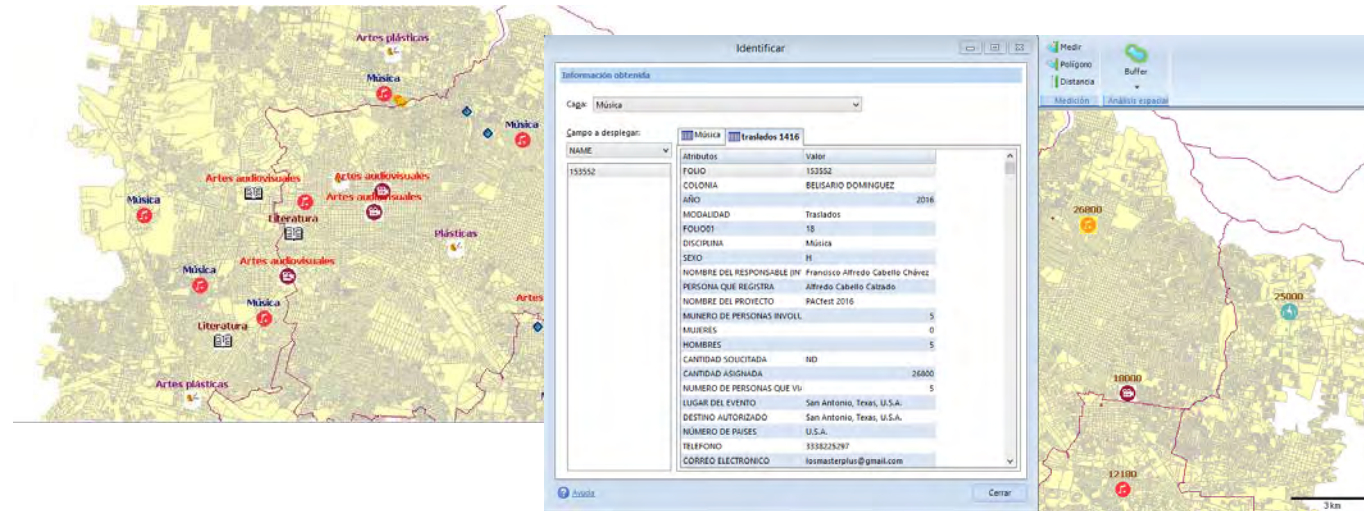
Artes plásticas
Música
Música
Artes audiovisuales
Artes audiovisuales
Artes audiovisuales
Música
Literatura
Plásticas
Música
Artes audiovisuales
Música
Literatura
Artes plásticas
Artes

Identificar
Información obtenida
Capa: Música
Campo a desplegar:
NAME
153552
Música
traslados 1416

| Atributos | Valor |
|---|---|
| FOLIO | 153552 |
| COLONIA | BELISARIO DOMINGUEZ |
| AÑO | 2016 |
| MODALIDAD | Traslados |
| FOLIO01 | 18 |
| DISCIPLINA | Música |
| SEXO | H |
| NOMBRE DEL RESPONSABLE (IN | Francisco Alfredo Cabello Chávez |
| PERSONA QUE REGISTRA | Alfredo Cabello Calzado |
| NOMBRE DEL PROYECTO | PACfest 2016 |
| NUMERO DE PERSONAS INVOLL | 5 |
| MUJERES | 0 |
| HOMBRES | 5 |
| CANTIDAD SOLICITADA | ND |
| CANTIDAD ASIGNADA | 26800 |
| NUMERO DE PERSONAS QUE VI | 5 |
| LUGAR DEL EVENTO | San Antonio, Texas, U.S.A. |
| DESTINO AUTORIZADO | San Antonio, Texas, U.S.A. |
| NÚMERO DE PAISES | U.S.A. |
| TELEFONO | 3338225297 |
| CORREO ELECTRONICO | losmasterplus@gmail.com |

Ayuda
Cerrar

Medir
Polígono
Distancia
Buffer
Medición
Análisis espacial

26800
25000
18000
12180
3 km